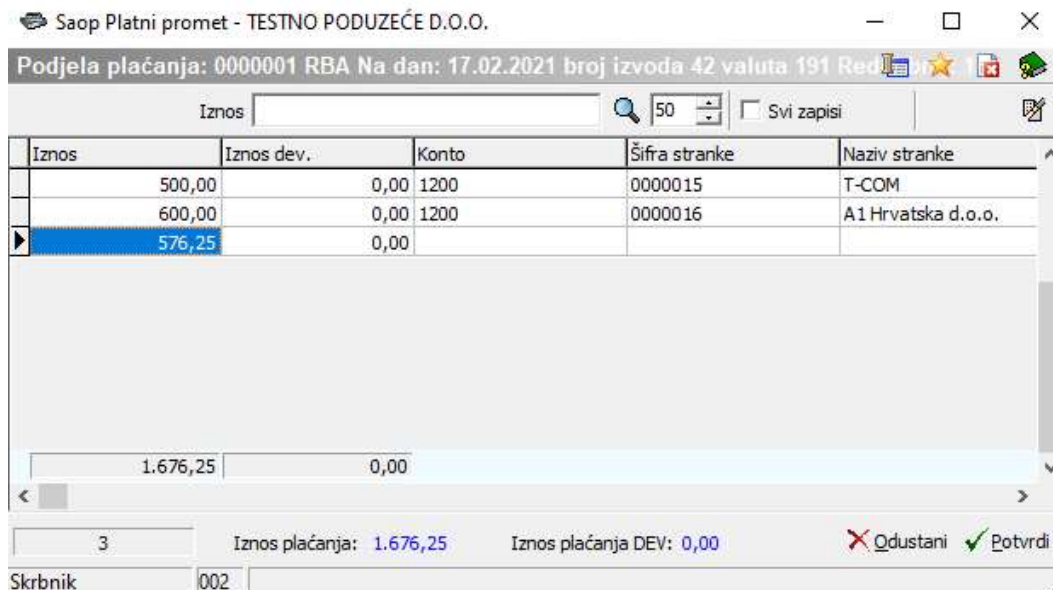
Saop Platni promet - TESTNO PODUZEĆE D.O.O.

Podjela plaćanja: 0000001 RBA Na dan: 17.02.2021 broj izvoda 42 valuta 191 Red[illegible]

Iznos | 50 | Svi zapisi

| Iznos | Iznos dev. | Konto | Šifra stranke | Naziv stranke |
|---|---|---|---|---|
| 500,00 | 0,00 | 1200 | 0000015 | T-COM |
| 600,00 | 0,00 | 1200 | 0000016 | A1 Hrvatska d.o.o. |
| 576,25 | 0,00 | | | |
| 1.676,25 | 0,00 | | | |

3 Iznos plaćanja: 1.676,25 Iznos plaćanja DEV: 0,00 Odustani Potvrdi

Skrbnik 002